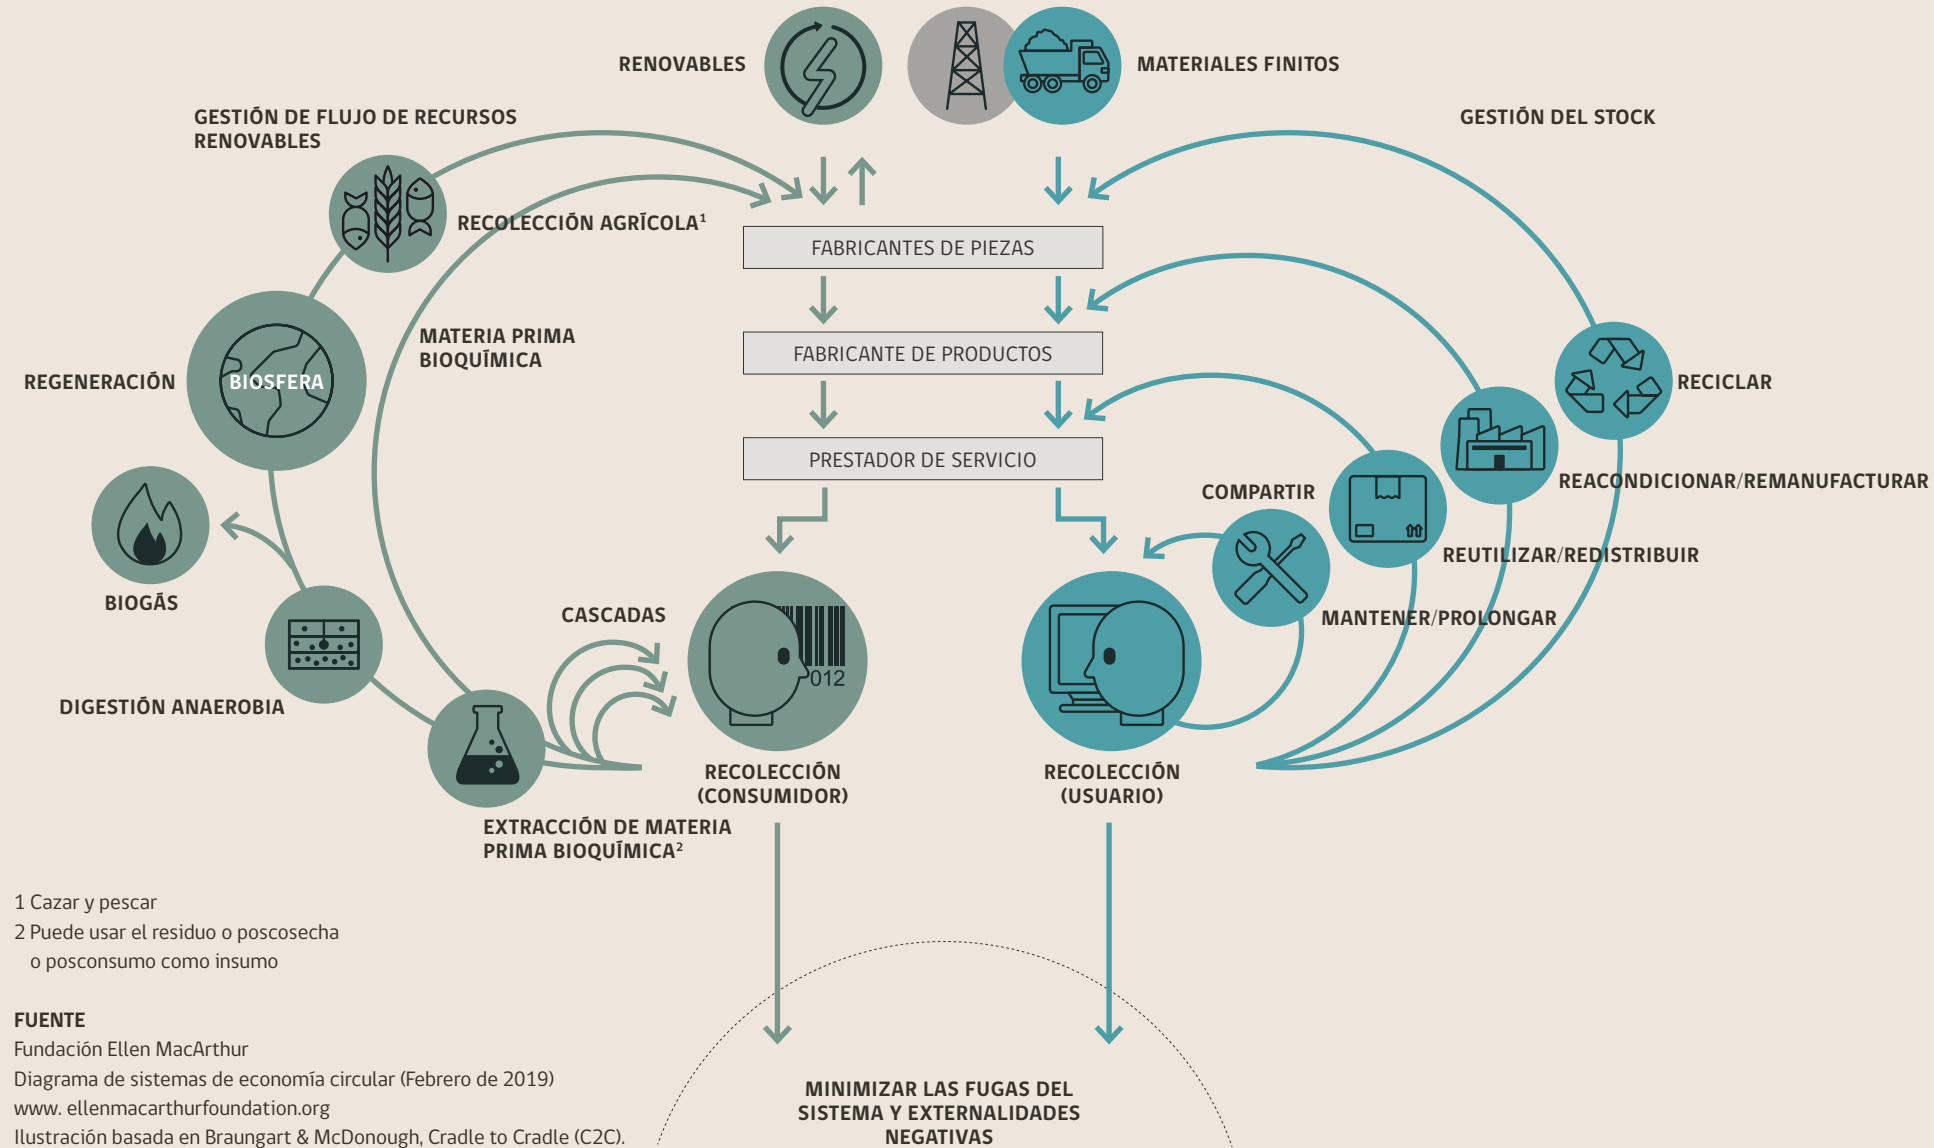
RENOVABLES

MATERIALES FINITOS

GESTIÓN DE FLUJO DE RECURSOS RENOVABLES

GESTIÓN DEL STOCK

RECOLECCIÓN AGRÍCOLA$^1$

FABRICANTES DE PIEZAS

FABRICANTE DE PRODUCTOS

PRESTADOR DE SERVICIO

MATERIA PRIMA BIOQUÍMICA

REGENERACIÓN

BIOSFERA

RECICLAR

REACONDICIONAR/REMANUFACTURAR

COMPARTIR

REUTILIZAR/REDISTRIBUIR

MANTENER/PROLONGAR

BIOGÁS

CASCADAS

012

DIGESTIÓN ANAEROBIA

RECOLECCIÓN (CONSUMIDOR)

RECOLECCIÓN (USUARIO)

EXTRACCIÓN DE MATERIA PRIMA BIOQUÍMICA$^2$

1 Cazar y pescar
2 Puede usar el residuo o poscosecha o posconsumo como insumo

FUENTE
Fundación Ellen MacArthur
Diagrama de sistemas de economía circular (Febrero de 2019)
www. ellenmacarthurfoundation.org
Ilustración basada en Braungart & McDonough, Cradle to Cradle (C2C).

MINIMIZAR LAS FUGAS DEL SISTEMA Y EXTERNALIDADES NEGATIVAS